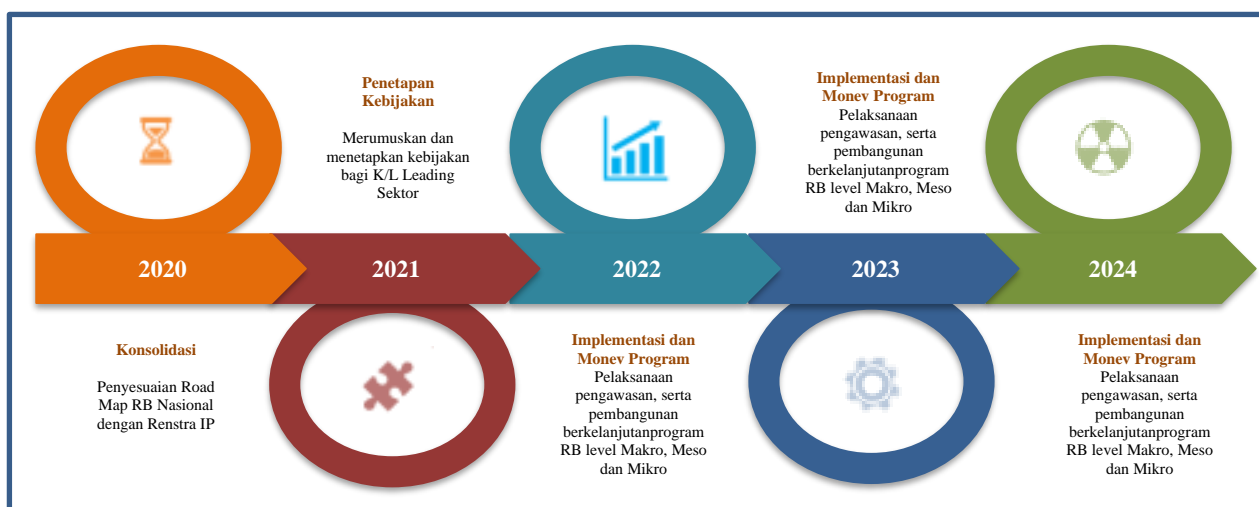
Penetapan Kebijakan

Merumuskan dan menetapkan kebijakan bagi K/L Leading Sektor

Implementasi dan Monev Program

Pelaksanaan pengawasan, serta pembangunan berkelanjutanprogram RB level Makro, Meso dan Mikro

2020

2021

2022

2023

2024

Konsolidasi

Penyesuaian Road Map RB Nasional dengan Renstra IP

Implementasi dan Monev Program

Pelaksanaan pengawasan, serta pembangunan berkelanjutanprogram RB level Makro, Meso dan Mikro

Implementasi dan Monev Program

Pelaksanaan pengawasan, serta pembangunan berkelanjutanprogram RB level Makro, Meso dan Mikro